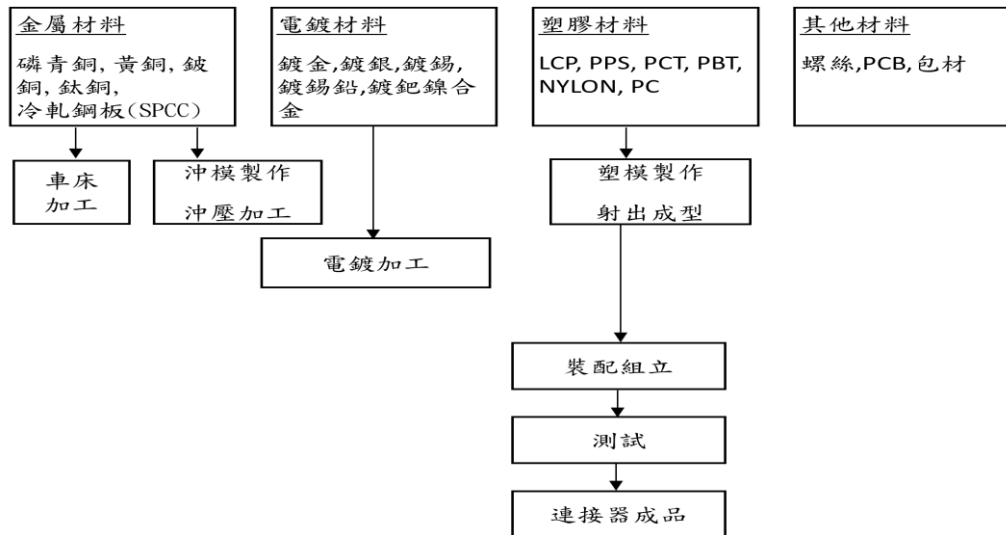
金屬材料

磷青銅, 黃銅, 鈹銅, 鈦銅, 冷軋鋼板(SPCC)

電鍍材料

鍍金,鍍銀,鍍錫, 鍍錫鉛,鍍鈀鎳合金

塑膠材料

LCP, PPS, PCT, PBT, NYLON, PC

其他材料

螺絲,PCB,包材

車床加工

沖模製作

沖壓加工

塑模製作

射出成型

電鍍加工

裝配組立

測試

連接器成品